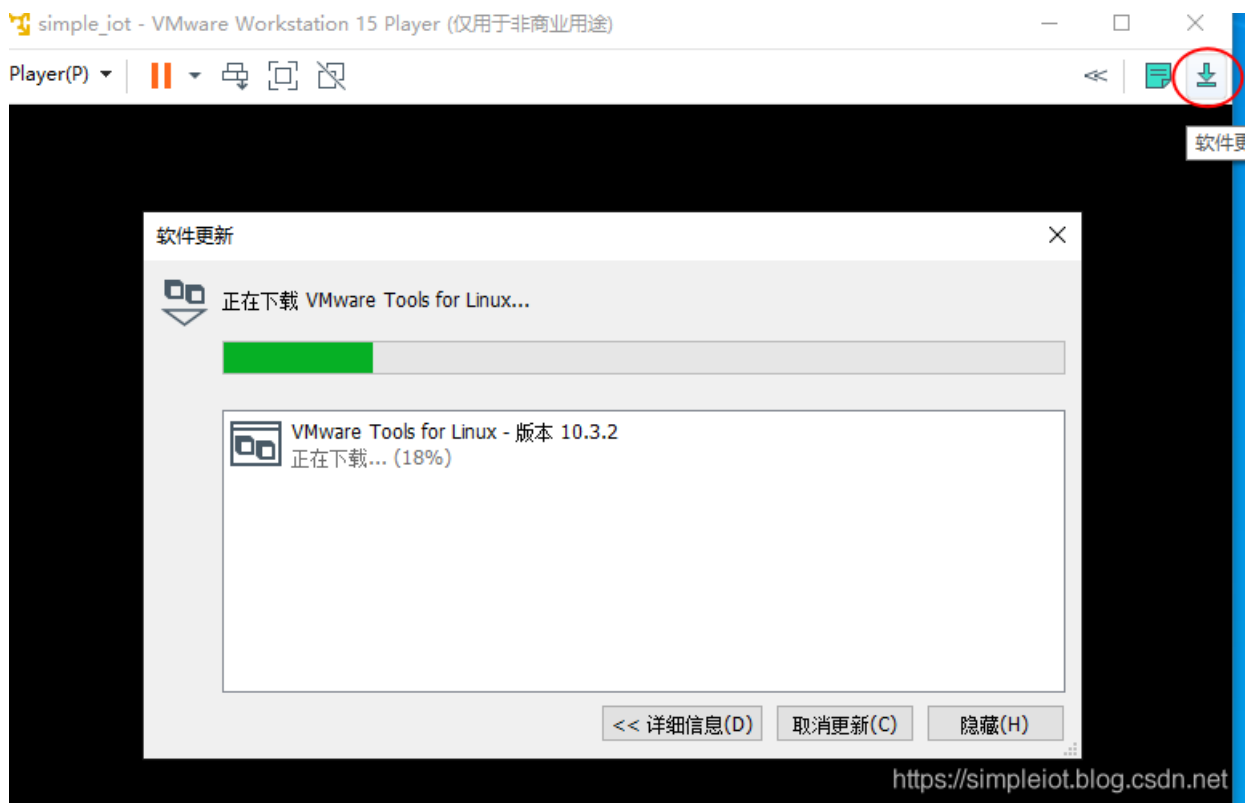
simple_iot - VMware Workstation 15 Player (仅用于非商业用途)

Player(P)

软件更

软件更新

正在下载 VMware Tools for Linux...

VMware Tools for Linux - 版本 10.3.2
正在下载... (18%)

<< 详细信息(D)
取消更新(C)
隐藏(H)

https://simpleiot.blog.csdn.net